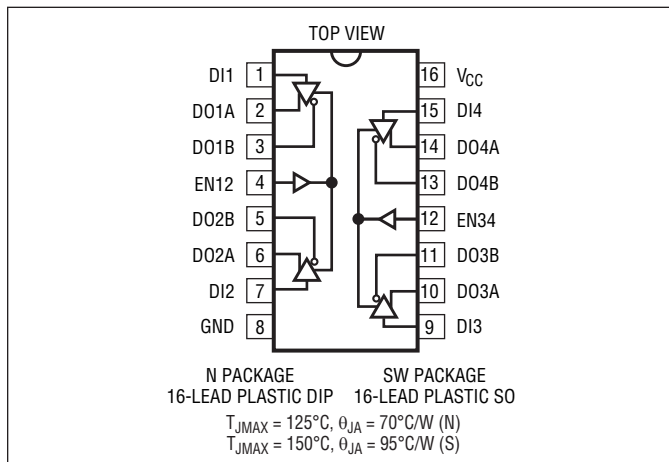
TOP VIEW

DI1 1
DO1A 2
DO1B 3
EN12 4
DO2B 5
DO2A 6
DI2 7
GND 8

16 $V_{CC}$
15 DI4
14 DO4A
13 DO4B
12 EN34
11 DO3B
10 DO3A
9 DI3

N PACKAGE
16-LEAD PLASTIC DIP

SW PACKAGE
16-LEAD PLASTIC SO

$T_{JMAX} = 125°C$, $\theta_{JA} = 70°C/W$ (N)
$T_{JMAX} = 150°C$, $\theta_{JA} = 95°C/W$ (S)